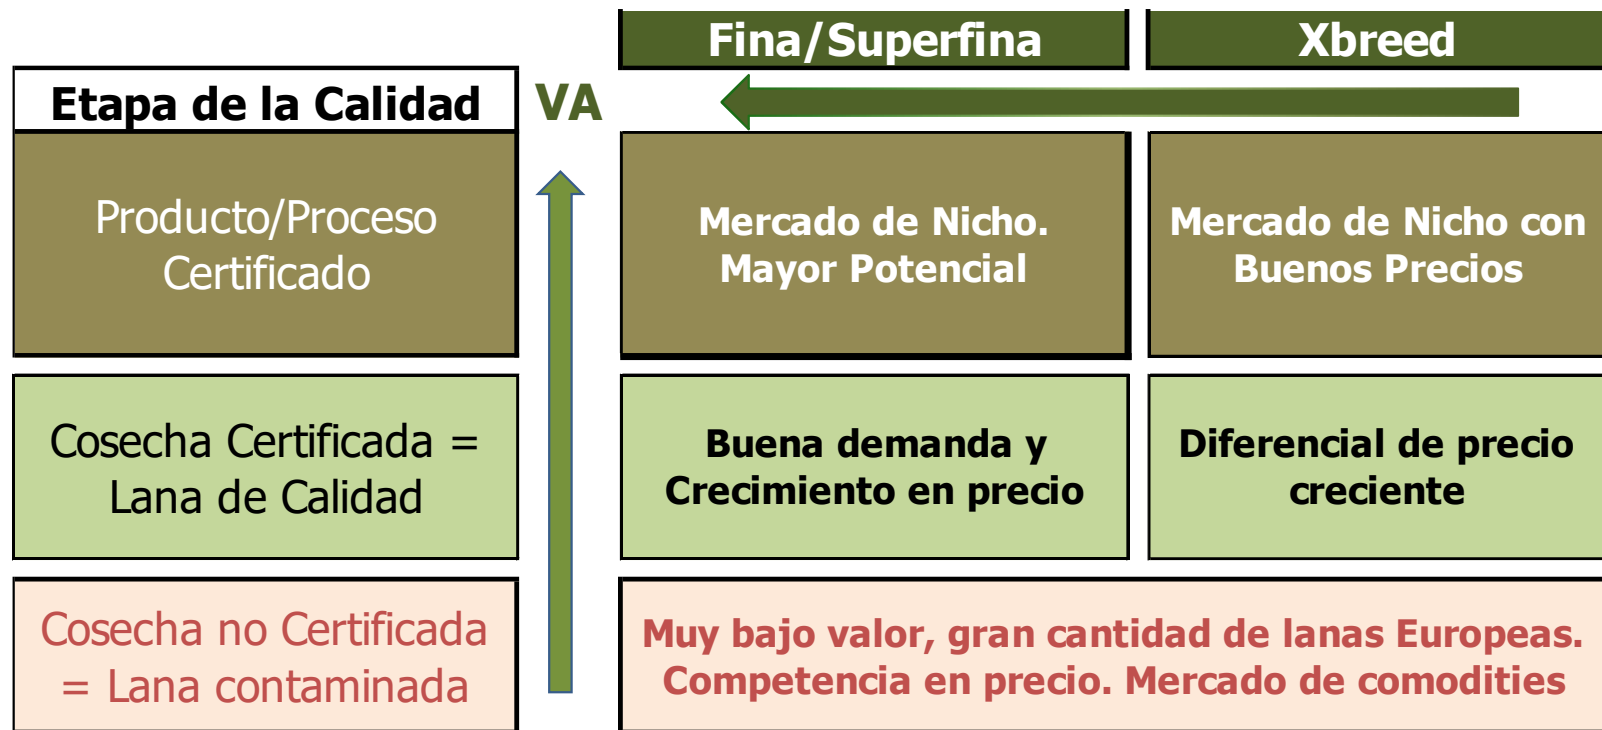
Fina/Superfina

Xbreed

Etapa de la Calidad

VA

Producto/Proceso Certificado

Mercado de Nicho. Mayor Potencial

Mercado de Nicho con Buenos Precios

Cosecha Certificada = Lana de Calidad

Buena demanda y Crecimiento en precio

Diferencial de precio creciente

Cosecha no Certificada = Lana contaminada

Muy bajo valor, gran cantidad de lanas Europeas. Competencia en precio. Mercado de comodities